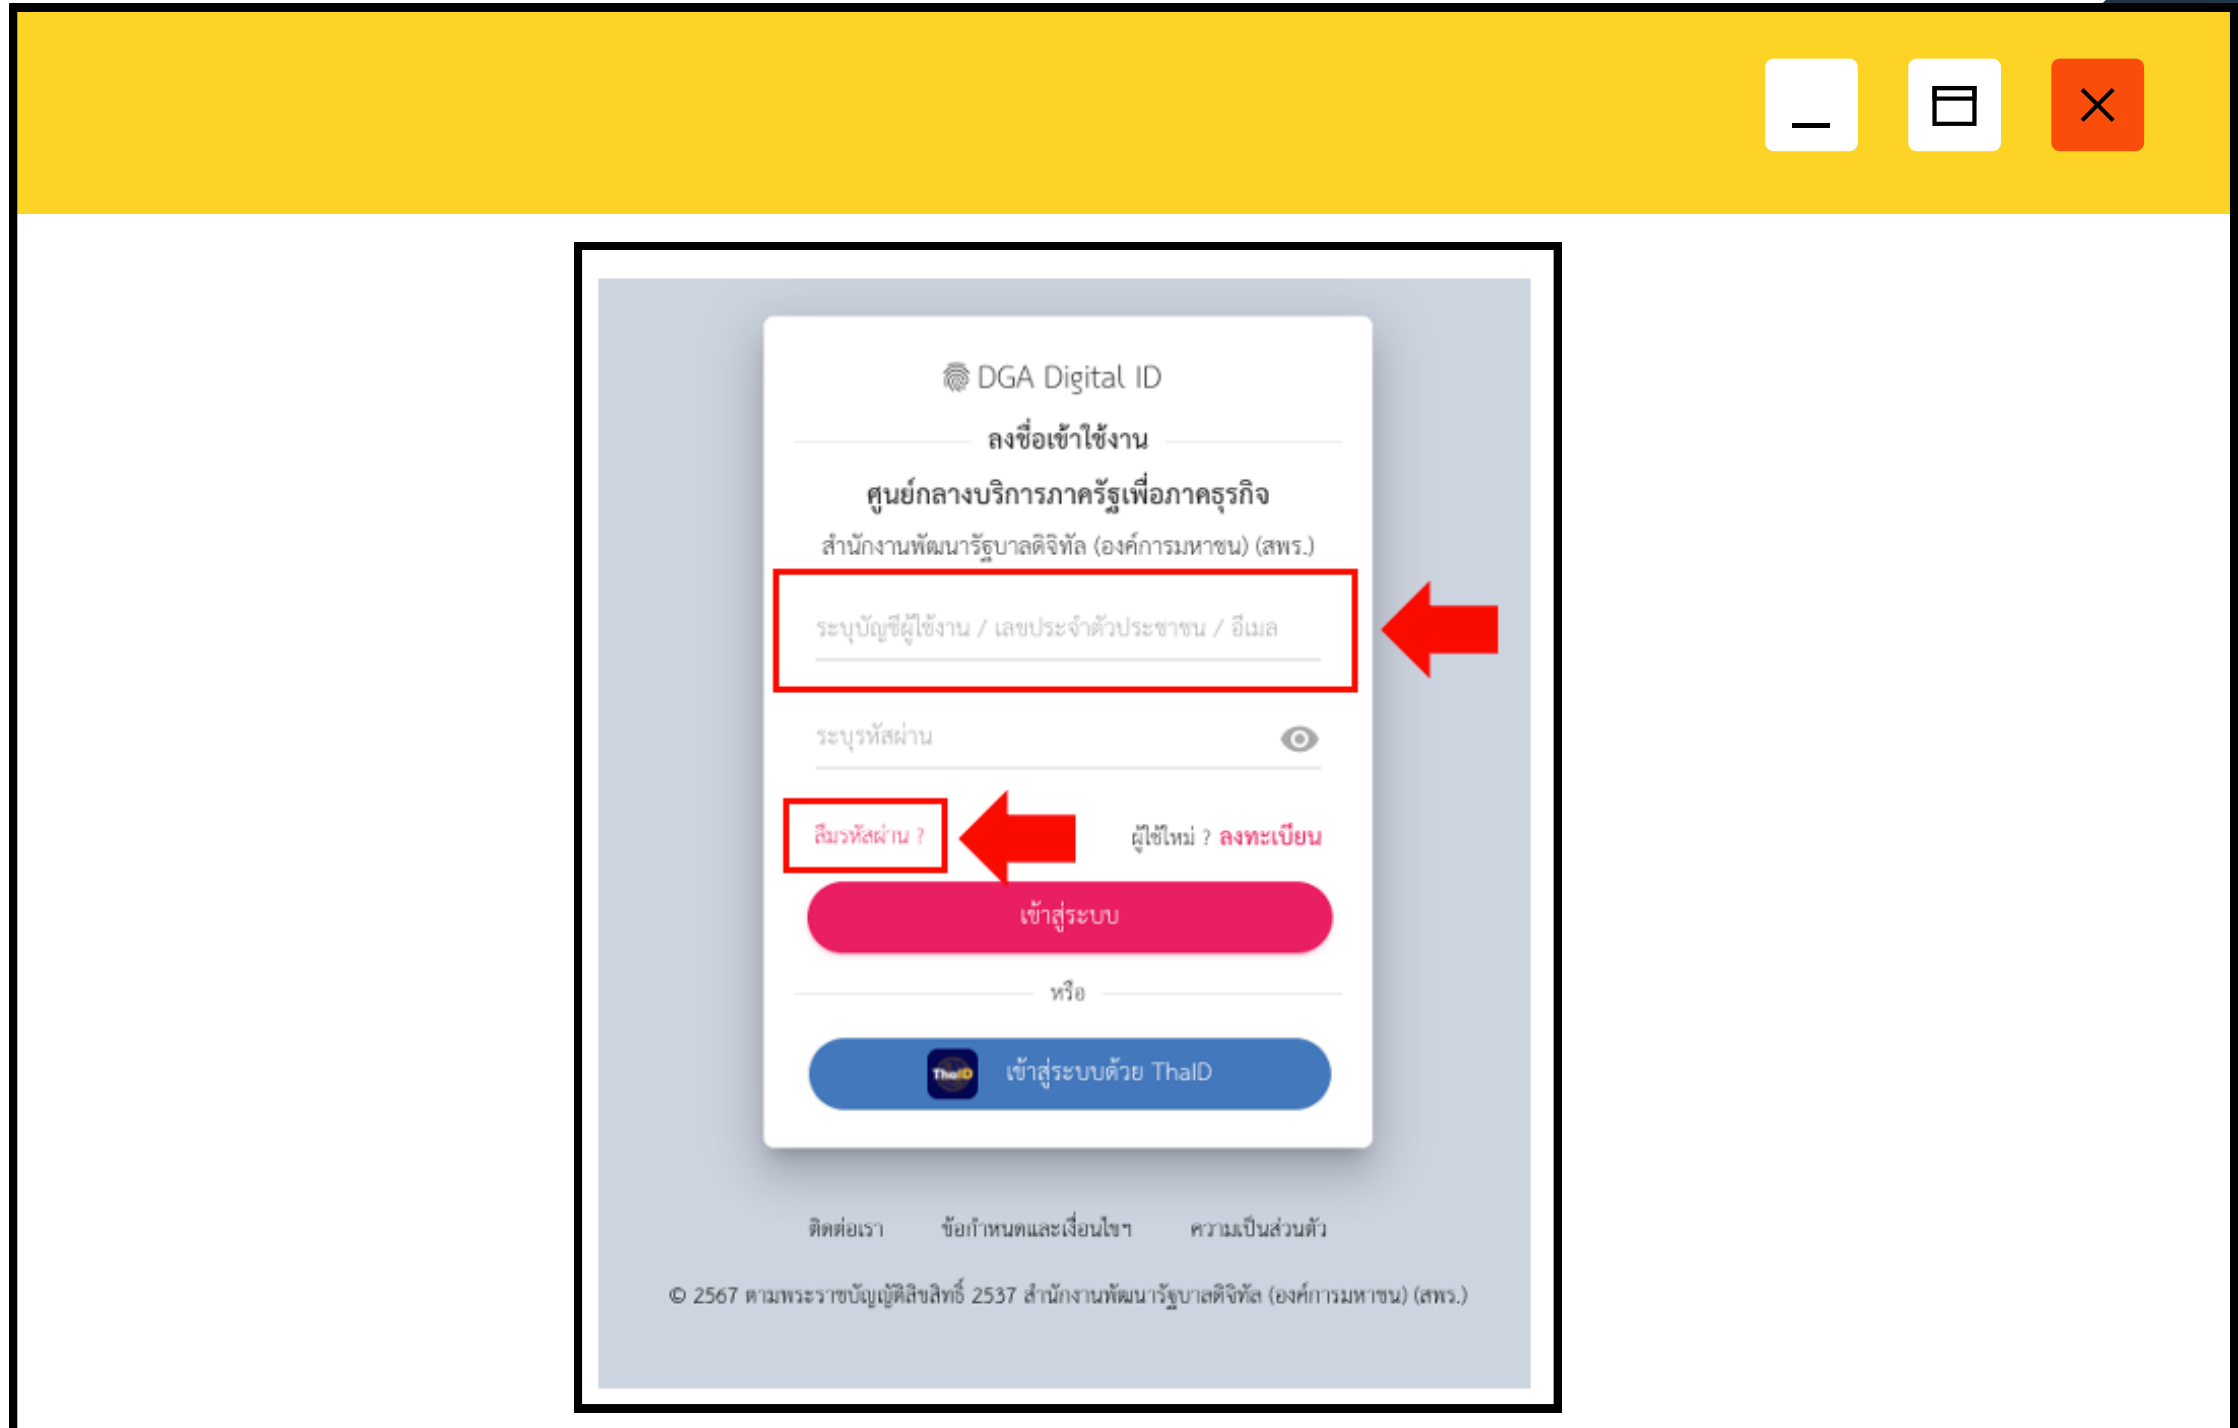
DGA Digital ID

ลงชื่อเข้าใช้งาน

ศูนย์กลางบริการภาครัฐเพื่อภาคธุรกิจ

สำนักงานพัฒนารัฐบาลดิจิทัล (องค์การมหาชน) (สพร.)

ระบุบัญชีผู้ใช้งาน / เลขประจำตัวประชาชน / อีเมล

ระบุรหัสผ่าน

ลืมรหัสผ่าน ?

ผู้ใช้ใหม่ ? ลงทะเบียน

เข้าสู่ระบบ

หรือ

ThaiD

เข้าสู่ระบบด้วย ThaID

ติดต่อเรา ข้อกำหนดและเงื่อนไขฯ ความเป็นส่วนตัว

© 2567 ตามพระราชบัญญัติลิขสิทธิ์ 2537 สำนักงานพัฒนารัฐบาลดิจิทัล (องค์การมหาชน) (สพร.)